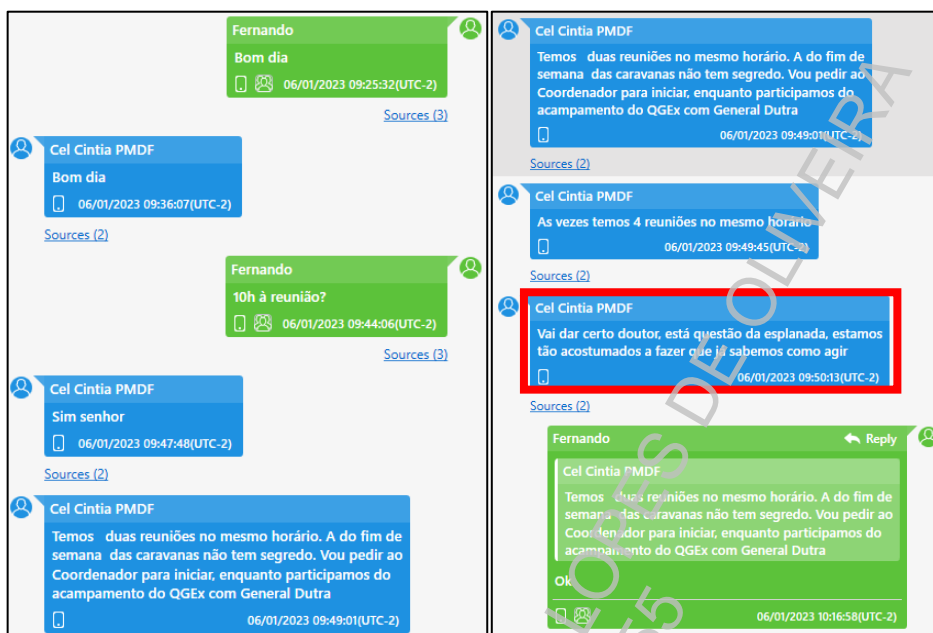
Fernando
Bom dia
06/01/2023 09:25:32(UTC-2)
Sources (3)

Cel Cintia PMDF
Bom dia
06/01/2023 09:36:07(UTC-2)
Sources (2)

Fernando
10h à reunião?
06/01/2023 09:44:06(UTC-2)
Sources (3)

Cel Cintia PMDF
Sim senhor
06/01/2023 09:47:48(UTC-2)
Sources (2)

Cel Cintia PMDF
Temos duas reuniões no mesmo horário. A do fim de semana das caravanas não tem segredo. Vou pedir ao Coordenador para iniciar, enquanto participamos do acampamento do QGEx com General Dutra
06/01/2023 09:49:01(UTC-2)

Cel Cintia PMDF
Temos duas reuniões no mesmo horário. A do fim de semana das caravanas não tem segredo. Vou pedir ao Coordenador para iniciar, enquanto participamos do acampamento do QGEx com General Dutra
06/01/2023 09:49:01(UTC-2)
Sources (2)

Cel Cintia PMDF
As vezes temos 4 reuniões no mesmo horario
06/01/2023 09:49:45(UTC-2)
Sources (2)

Cel Cintia PMDF
Vai dar certo doutor, está questão da esplanada, estamos tão acostumados a fazer que já sabemos como agir
06/01/2023 09:50:13(UTC-2)
Sources (2)

Fernando
Reply
Cel Cintia PMDF
Temos duas reuniões no mesmo horário. A do fim de semana das caravanas não tem segredo. Vou pedir ao Coordenador para iniciar, enquanto participamos do acampamento do QGEx com General Dutra
Ok
06/01/2023 10:16:58(UTC-2)

LORES DE OLIVEIRA